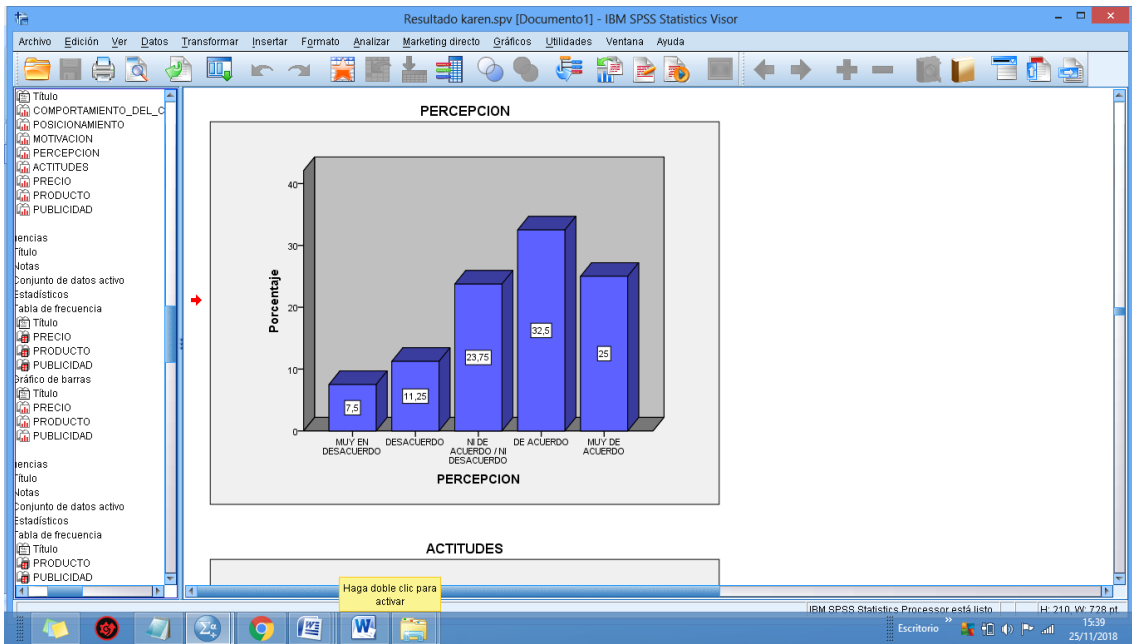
Resultado karen.spv [Documento1] - IBM SPSS Statistics Visor

Archivo Edición Ver Datos Transformar Insertar Formato Analizar Marketing directo Gráficos Utilidades Ventana Ayuda

Título
COMPORTAMIENTO_DEL_C
POSICIONAMIENTO
MOTIVACION
PERCEPCION
ACTITUDES
PRECIO
PRODUCTO
PUBLICIDAD

iencias
Título
Notas
Conjunto de datos activo
Estadísticos
Tabla de frecuencia
Título
PRECIO
PRODUCTO
PUBLICIDAD
Gráfico de barras
Título
PRECIO
PRODUCTO
PUBLICIDAD

iencias
Título
Notas
Conjunto de datos activo
Estadísticos
Tabla de frecuencia
Título
PRODUCTO
PUBLICIDAD

PERCEPCION

Porcentaje

40
30
20
10
0

7,5
11,25
23,75
32,5
25

MUY EN DESACUERDO
DESACUERDO
NI DE ACUERDO / NI DESACUERDO
DE ACUERDO
MUY DE ACUERDO

PERCEPCION

ACTITUDES

Haga doble clic para activar

IBM SPSS Statistics Processor está listo
H: 210, W: 728 pt

Escritorio
15:39
25/11/2018